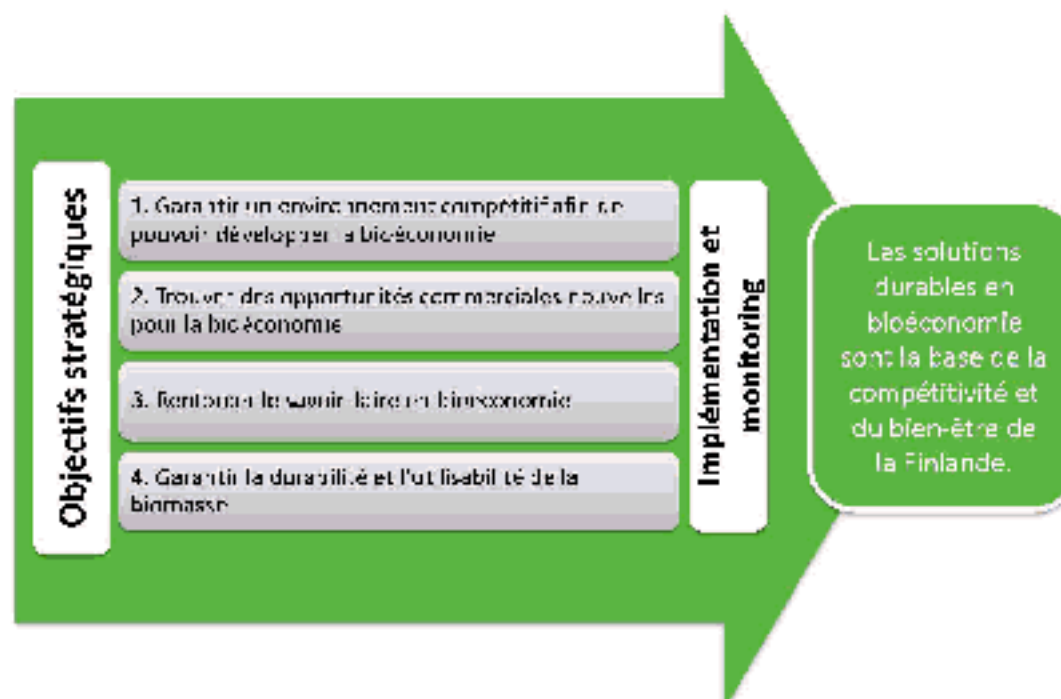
Objectifs stratégiques

1. Garantir un environnement compétitif afin de pouvoir développer la bioéconomie

2. Trouver des opportunités commerciales nouvelles pour la bioéconomie

3. Renforcer le savoir-faire en bioéconomie

4. Garantir la durabilité et l'utilisabilité de la biomasse

Implémentation et monitoring

Les solutions durables en bioéconomie sont la base de la compétitivité et du bien-être de la Finlande.